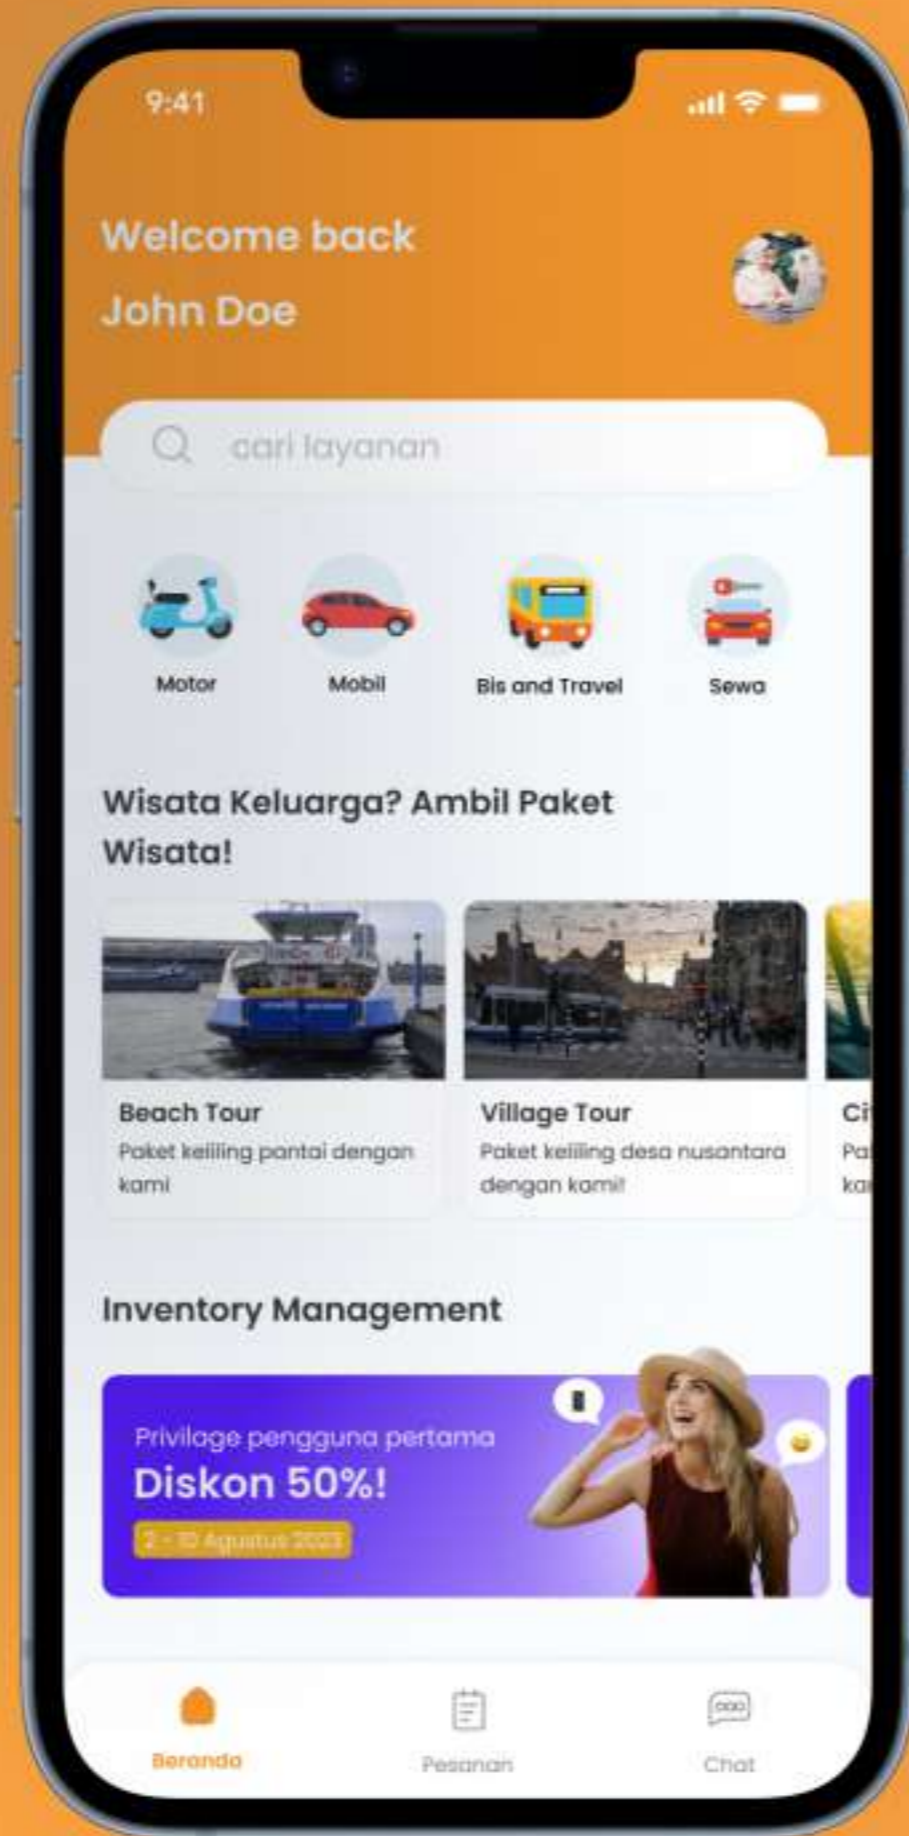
9:41

Welcome back

John Doe

cari layanan

Motor

Mobil

Bis and Travel

Sewa

Wisata Keluarga? Ambil Paket Wisata!

Beach Tour
Paket keliling pantai dengan kami

Village Tour
Paket keliling desa nusantara dengan kami!

Ci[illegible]
Pa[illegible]
ka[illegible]

Inventory Management

Privilage pengguna pertama
Diskon 50%!
2 - 10 Agustus 2023

Beranda

Pesanan

Chat